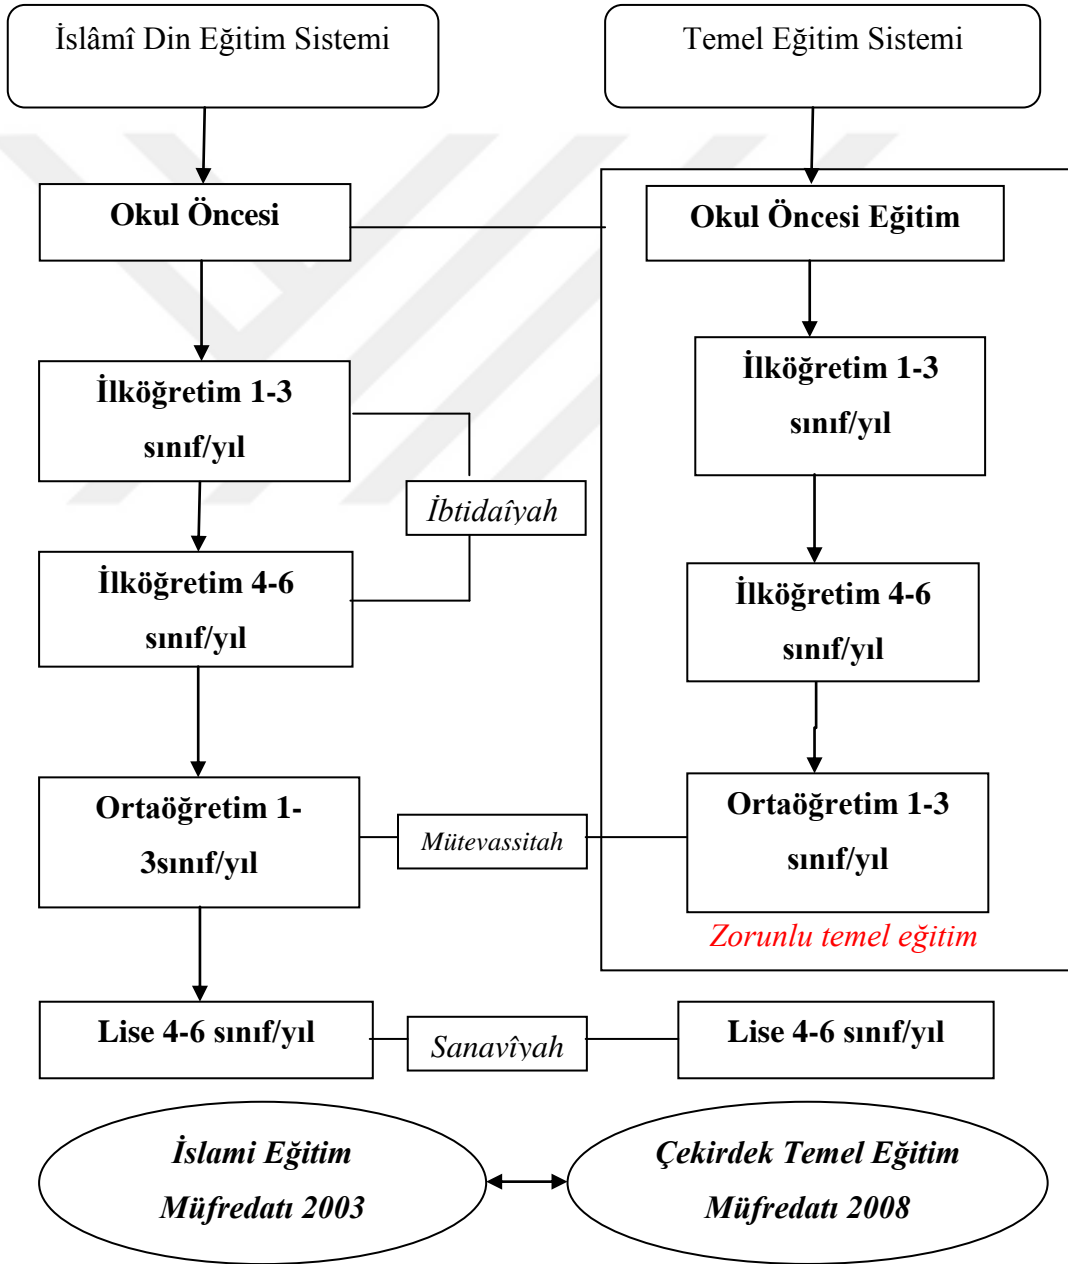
İslâmî Din Eğitim Sistemi

Temel Eğitim Sistemi

Okul Öncesi

Okul Öncesi Eğitim

İlköğretim 1-3 sınıf/yıl

İlköğretim 1-3 sınıf/yıl

İbtidaîyah

İlköğretim 4-6 sınıf/yıl

İlköğretim 4-6 sınıf/yıl

Ortaöğretim 1-3sınıf/yıl

Mütevassitah

Ortaöğretim 1-3 sınıf/yıl

Zorunlu temel eğitim

Lise 4-6 sınıf/yıl

Sanavîyah

Lise 4-6 sınıf/yıl

İslami Eğitim Müfredatı 2003

Çekirdek Temel Eğitim Müfredatı 2008